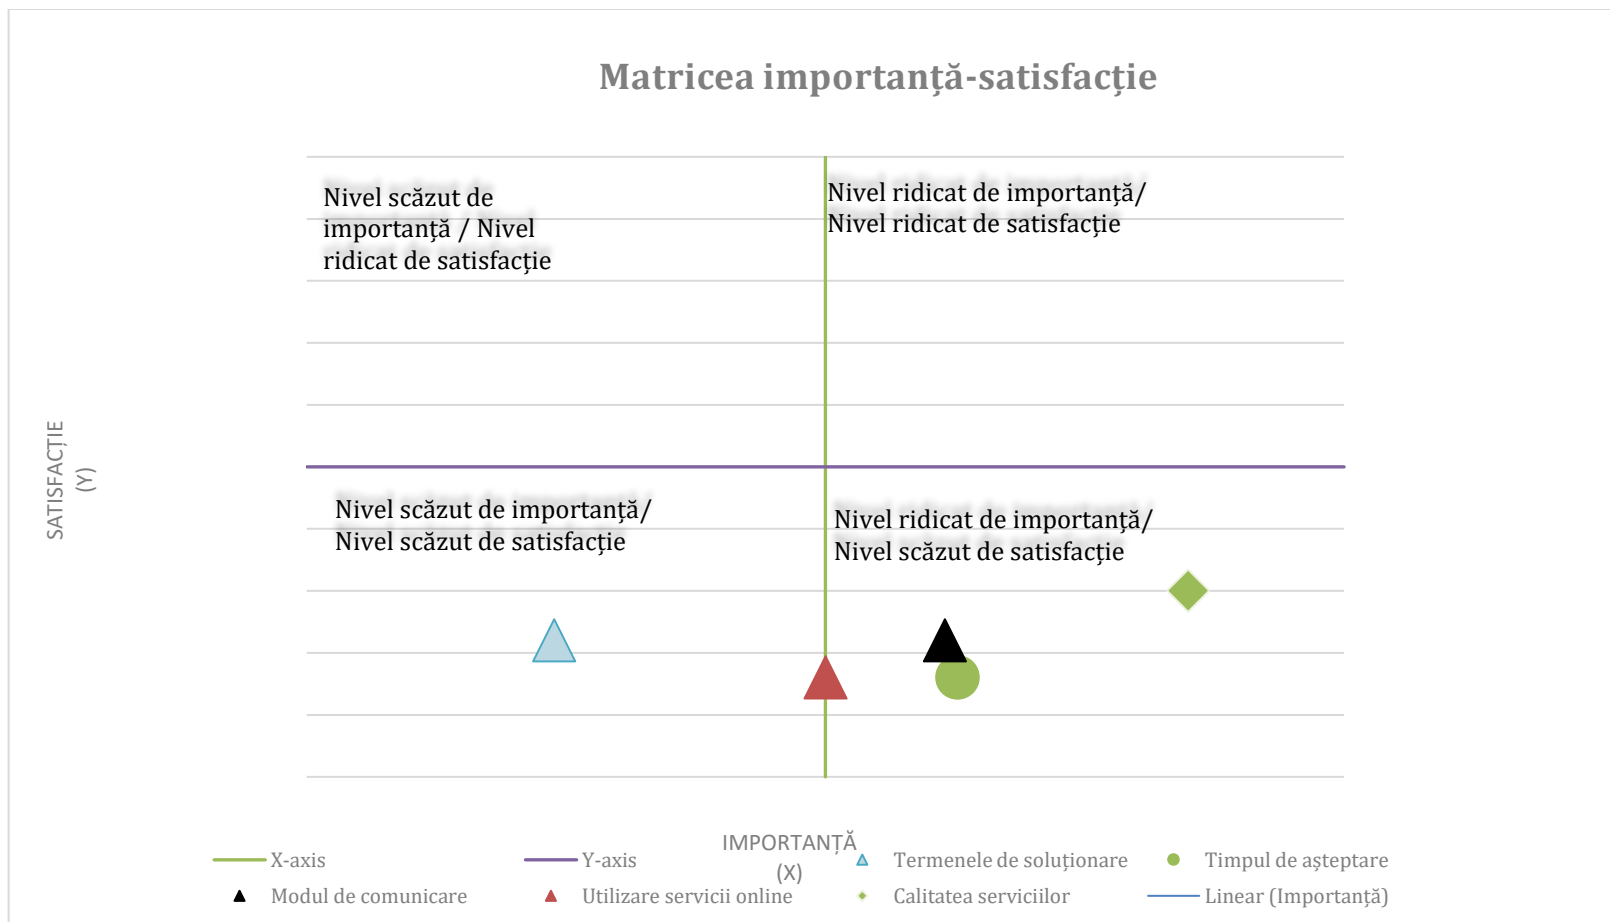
Matricea importanță-satisfacție

Nivel scăzut de importanță / Nivel ridicat de satisfacție

Nivel ridicat de importanță/ Nivel ridicat de satisfacție

SATISFACȚIE (Y)

Nivel scăzut de importanță/ Nivel scăzut de satisfacție

Nivel ridicat de importanță/ Nivel scăzut de satisfacție

IMPORTANȚĂ (X)

X-axis
Y-axis
Termenele de soluționare
Timpul de așteptare
Modul de comunicare
Utilizare servicii online
Calitatea serviciilor
Linear (Importanță)